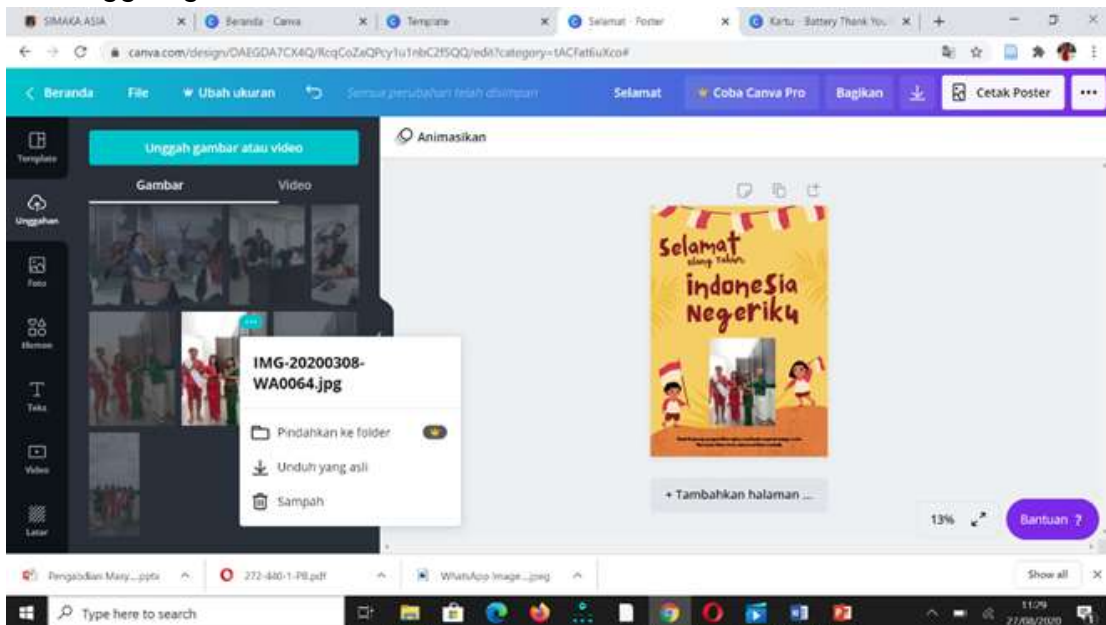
SIMAKA ASIA | Beranda - Canva | Template | Selamat - Poster | Kartu - Battery Thank You

canva.com/design/DAEGDA7CX4Q/RcqCoZaQPcy1u1nbC2fSQQ/edit?category=tACFat6uXco#

Beranda | File | Ubah ukuran | Semua perubahan telah disimpan | Selamat | Coba Canva Pro | Bagikan | Cetak Poster | ...

Template
Unggahan
Foto
Elemen
Teks
Video
Latar

Unggah gambar atau video

Gambar | Video

IMG-20200308-WA0064.jpg

Pindahkan ke folder
Unduh yang asli
Sampah

Animasikan

Selamat ulang tahun indonesia Negeriku

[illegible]

+ Tambahkan halaman ...

13%

Bantuan ?

Pengabdian Masy....pptx | 272-440-1-PB.pdf | WhatsApp Image....jpeg | Show all

Type here to search

11:29
27/08/2020